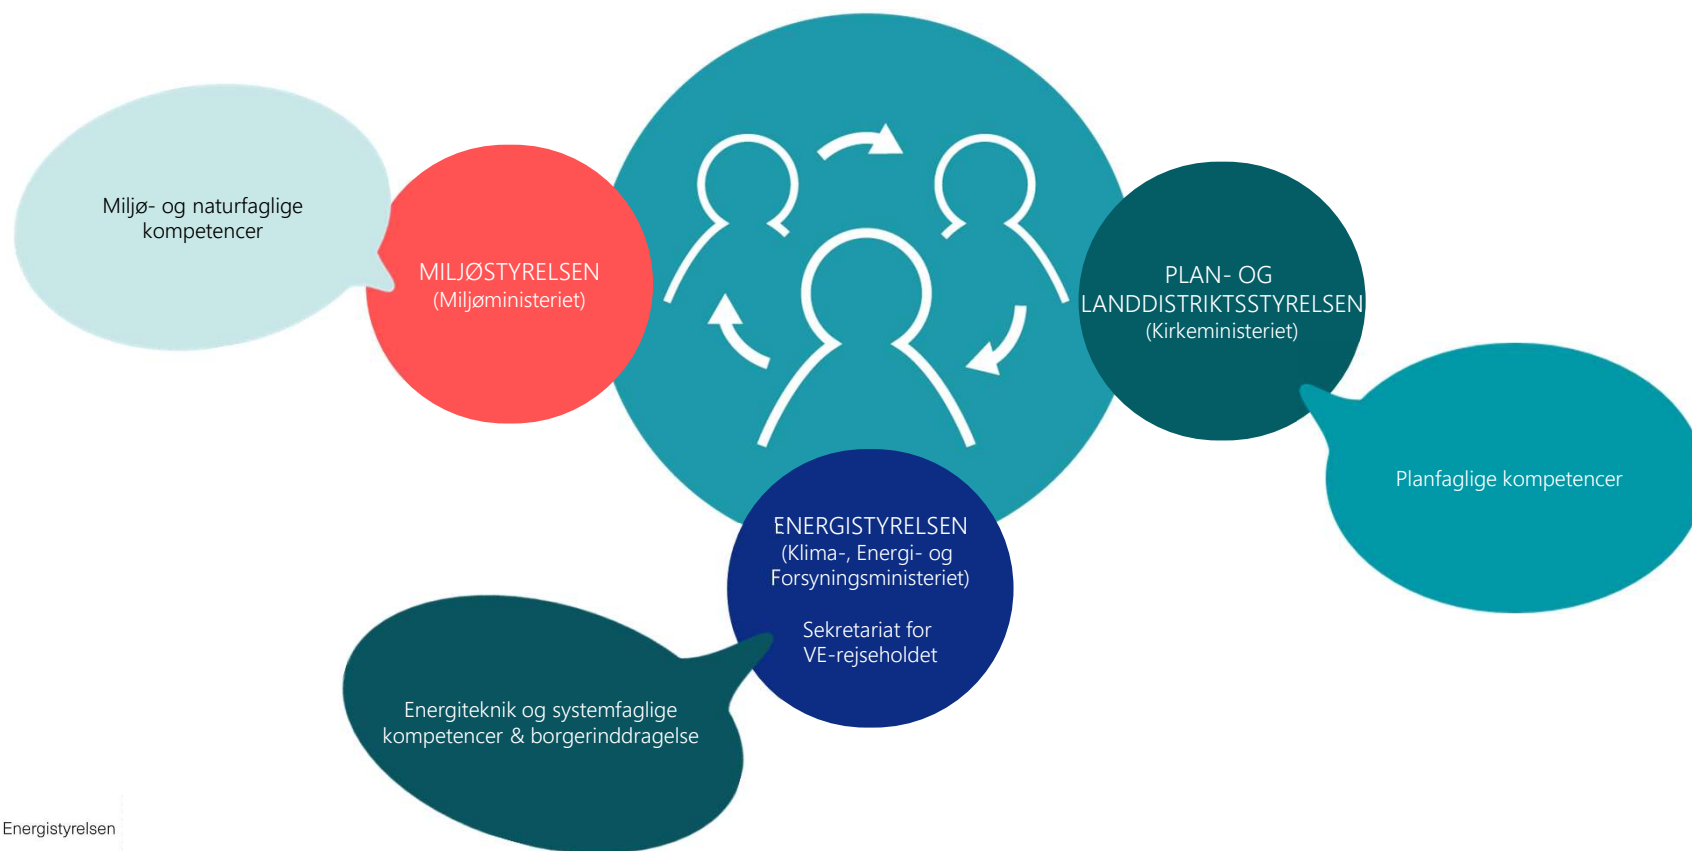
Miljø- og naturfaglige kompetencer

MILJØSTYRELSEN
(Miljøministeriet)

PLAN- OG LANDDISTRIKTSSTYRELSEN
(Kirkeministeriet)

Planfaglige kompetencer

ENERGISTYRELSEN
(Klima-, Energi- og Forsyningsministeriet)

Sekretariat for VE-rejseholdet

Energiteknik og systemfaglige kompetencer & borgerinddragelse

Energistyrelsen